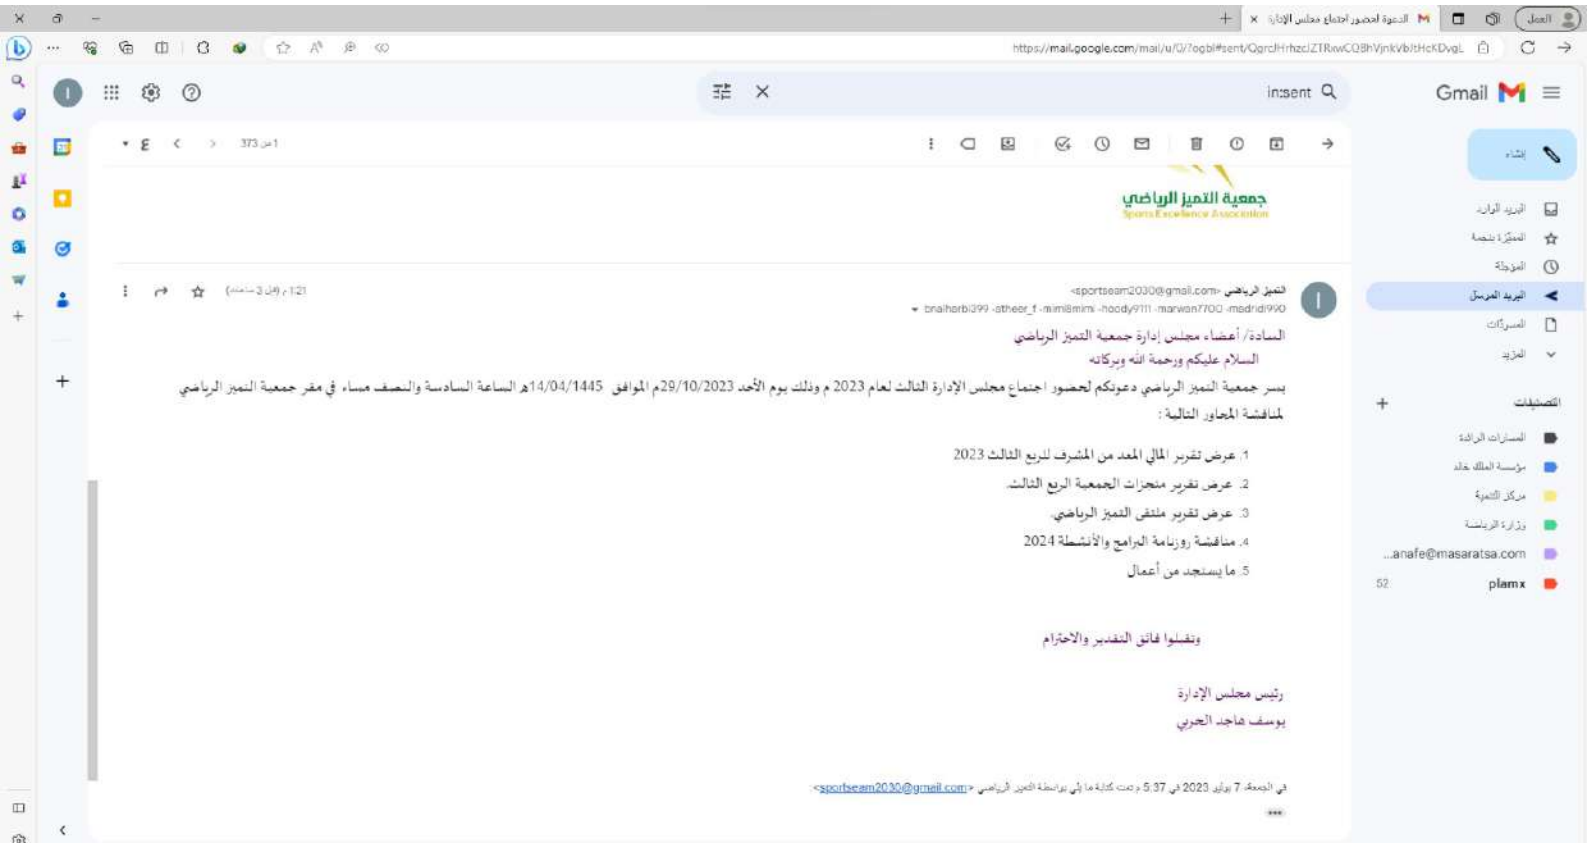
العمل
الدعوة لحضور اجتماع مجلس الإدارة ×
https://mail.google.com/mail/u/0/?ogbl#sent/QgrcHrhzclZTRwCQBhVjnkVbltHcKDvgL

Gmail
in:sent

إنشاء
البريد الوارد
المميّزة بنجمة
المؤجلة
البريد المرسل
المسودّات
المزيد
التصنيفات
المسارات الرائدة
مؤسسة الملك خالد
مركز الثمرة
وزارة الرياضة
...anafe@masaratsa.com
plamx 52

1 من 373

جمعية التميز الرياضي
Sports Excellence Association

التميز الرياضي <sportseam2030@gmail.com>
bnalharbi399 -atheer_f -mimi8mimi -hoody9111 -marwan7700 -madridi990
1:21 م (قبل 3 ساعات)

السادة/ أعضاء مجلس إدارة جمعية التميز الرياضي
السلام عليكم ورحمة الله وبركاته
يسر جمعية التميز الرياضي دعوتكم لحضور اجتماع مجلس الإدارة الثالث لعام 2023 م وذلك يوم الأحد 29/10/2023م الموافق 14/04/1445هـ الساعة السادسة والنصف مساء في مقر جمعية التميز الرياضي لمناقشة المحاور التالية :

1. عرض تقرير المالي المعد من المشرف للربع الثالث 2023
2. عرض تقرير منجزات الجمعية الربع الثالث
3. عرض تقرير ملتقى التميز الرياضي
4. مناقشة روزنامة البرامج والأنشطة 2024
5. ما يستجد من أعمال

وتقبلوا فائق التقدير والاحترام

رئيس مجلس الإدارة
يوسف ماجد الحربي

في الجمعة، 7 يوليو 2023 في 5:37 م كتبت التميز الرياضي <sportseam2030@gmail.com>:
...